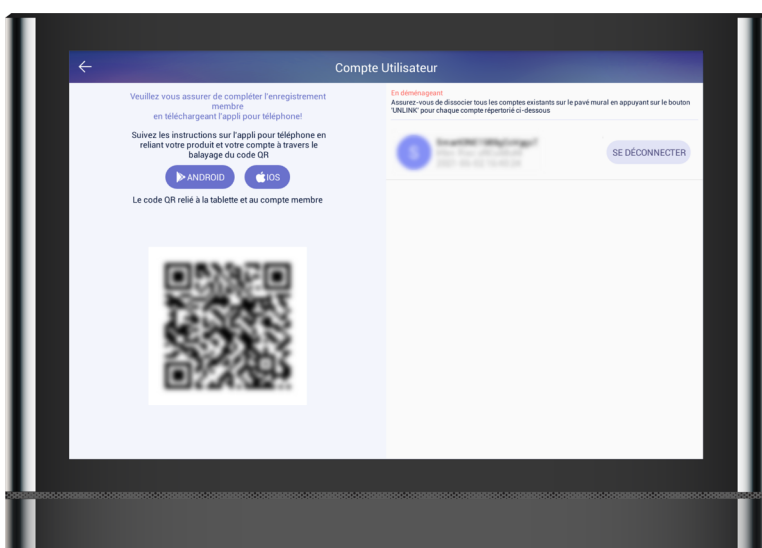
Compte Utilisateur

Veuillez vous assurer de compléter l'enregistrement membre en téléchargeant l'appli pour téléphone!

Suivez les instructions sur l'appli pour téléphone en reliant votre produit et votre compte à travers le balayage du code QR

ANDROID

IOS

Le code QR relié à la tablette et au compte membre

En déménageant
Assurez-vous de dissocier tous les comptes existants sur le pavé mural en appuyant sur le bouton 'UNLINK' pour chaque compte répertorié ci-dessous

S

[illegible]

SE DÉCONNECTER